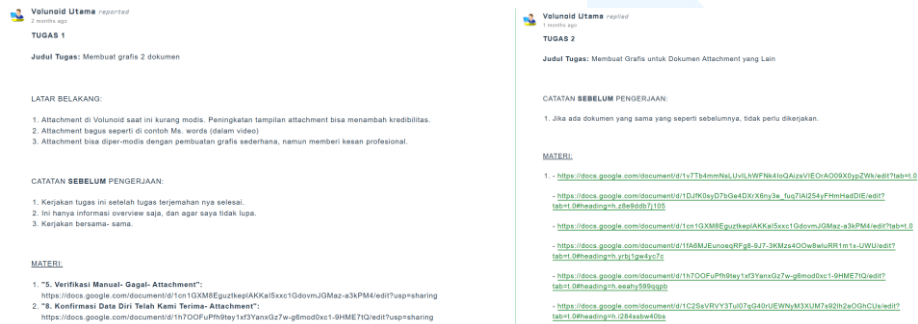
Volunoid Utama reported
2 months ago

TUGAS 1

Judul Tugas: Membuat grafis 2 dokumen

LATAR BELAKANG:

1. Attachment di Volunoid saat ini kurang modis. Peningkatan tampilan attachment bisa menambah kredibilitas.
2. Attachment bagus seperti di contoh Ms. words (dalam video)
3. Attachment bisa diper-modis dengan pembuatan grafis sederhana, namun memberi kesan profesional.

CATATAN SEBELUM PENGERJAAN:

1. Kerjakan tugas ini setelah tugas terjemahan nya selesai.
2. Ini hanya informasi overview saja, dan agar saya tidak lupa.
3. Kerjakan bersama- sama.

MATERI:

1. "5. Verifikasi Manual- Gagal- Attachment":
https://docs.google.com/document/d/1cn1GXM8EguztkeplAKKal5xxc1GdovmJGMaz-a3kPM4/edit?usp=sharing
2. "8. Konfirmasi Data Diri Telah Kami Terima- Attachment":
https://docs.google.com/document/d/1h7OOFuPfh9tey1xf3YanxGz7w-g6mod0xc1-9HME7tQ/edit?usp=sharing

Volunoid Utama replied
1 months ago

TUGAS 2

Judul Tugas: Membuat Grafis untuk Dokumen Attachment yang Lain

CATATAN SEBELUM PENGERJAAN:

1. Jika ada dokumen yang sama yang seperti sebelumnya, tidak perlu dikerjakan.

MATERI:

1. - https://docs.google.com/document/d/1v7Tb4mmNsLUvlLhWFNk4loQAizsVIEOrAO09X0ypZWk/edit?tab=t.0

- https://docs.google.com/document/d/1DJfK0syD7bGe4DXrX6ny3e_fuq7IAl254yFHmHadDIE/edit?tab=t.0#heading=h.z8e8ddb7j105

- https://docs.google.com/document/d/1cn1GXM8EguztkeplAKKal5xxc1GdovmJGMaz-a3kPM4/edit?tab=t.0

- https://docs.google.com/document/d/1fA6MJEunoeqRFg8-9J7-3KMzs4OOw8wluRR1m1x-UWU/edit?tab=t.0#heading=h.yrbj1gw4yc7c

- https://docs.google.com/document/d/1h7OOFuPfh9tey1xf3YanxGz7w-g6mod0xc1-9HME7tQ/edit?tab=t.0#heading=h.eeahy599qgpb

- https://docs.google.com/document/d/1C2SaVRVY3Tul07qG40rUEWNyM3XUM7x92lh2eOGhCUs/edit?tab=t.0#heading=h.l284ssbw40bs